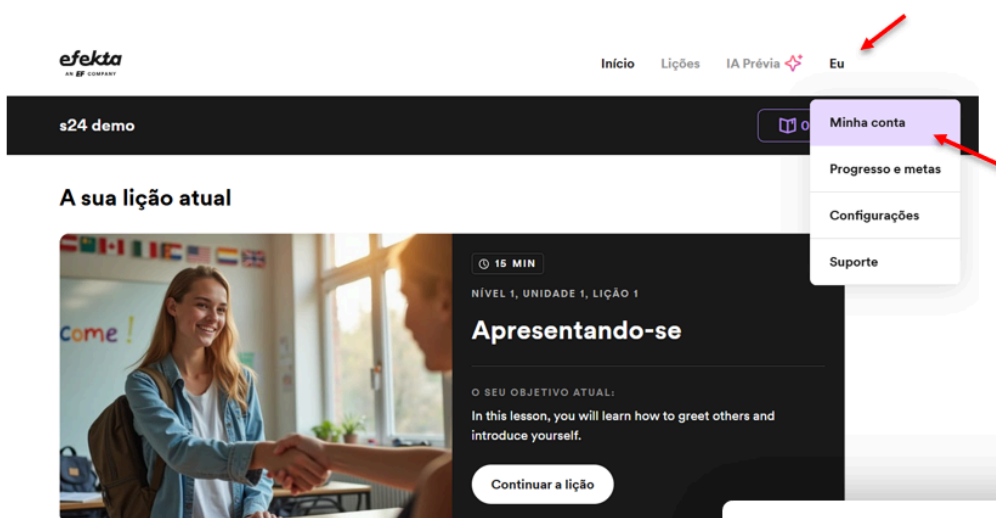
efekta
AN EF COMPANY

Início Lições IA Prévia Eu

s24 demo

Minha conta
Progresso e metas
Configurações
Suporte

A sua lição atual

come !

15 MIN
NÍVEL 1, UNIDADE 1, LIÇÃO 1
Apresentando-se

O SEU OBJETIVO ATUAL:
In this lesson, you will learn how to greet others and introduce yourself.

Continuar a lição